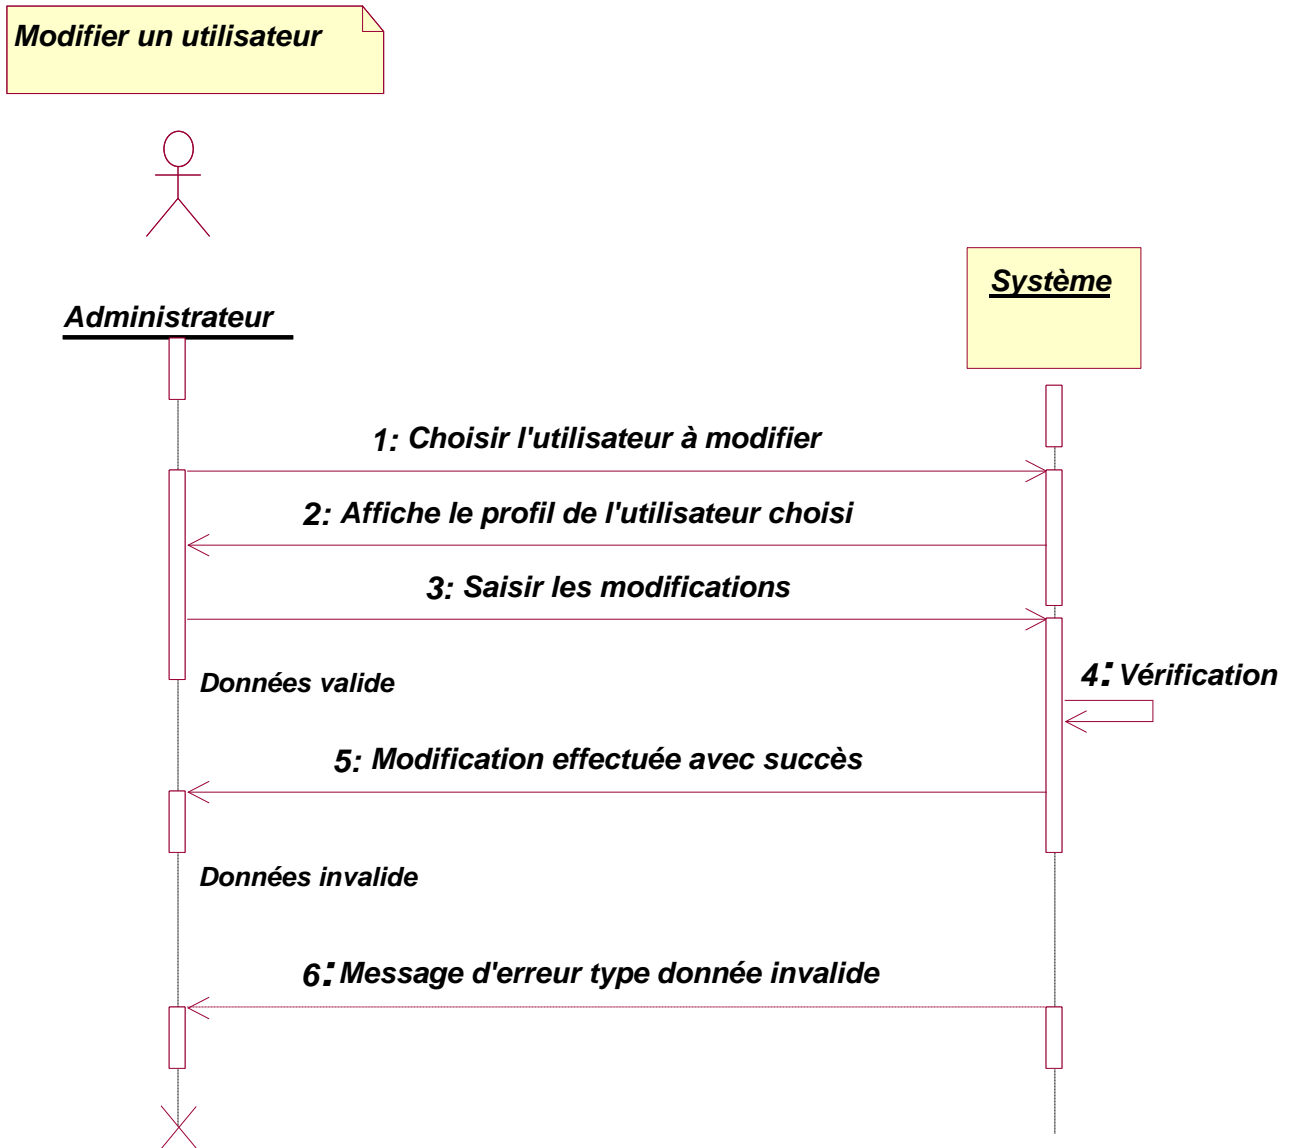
Modifier un utilisateur

Administrateur

Système

1: Choisir l'utilisateur à modifier

2: Affiche le profil de l'utilisateur choisi

3: Saisir les modifications

Données valide

4: Vérification

5: Modification effectuée avec succès

Données invalide

6: Message d'erreur type donnée invalide